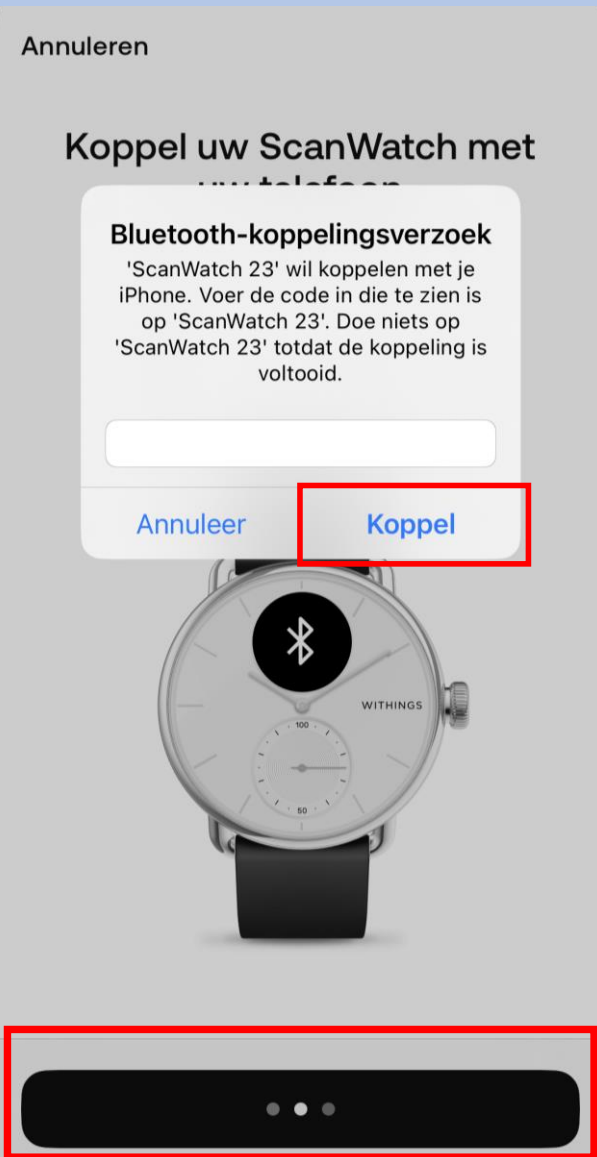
Annuleren

Koppel uw ScanWatch met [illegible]

Bluetooth-koppelingsverzoek

'ScanWatch 23' wil koppelen met je iPhone. Voer de code in die te zien is op 'ScanWatch 23'. Doe niets op 'ScanWatch 23' totdat de koppeling is voltooid.

Annuleer

Koppel

WITHINGS

100

50